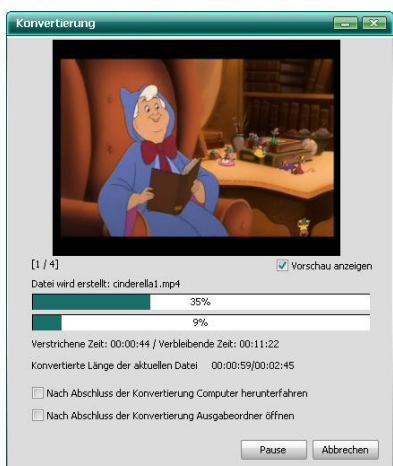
Konvertierung

[1 / 4]

Vorschau anzeigen

Datei wird erstellt: cinderella1.mp4

35%

9%

Verstrichene Zeit: 00:00:44 / Verbleibende Zeit: 00:11:22

Konvertierte Länge der aktuellen Datei 00:00:59/00:02:45

Nach Abschluss der Konvertierung Computer herunterfahren

Nach Abschluss der Konvertierung Ausgabeordner öffnen

Pause

Abbrechen